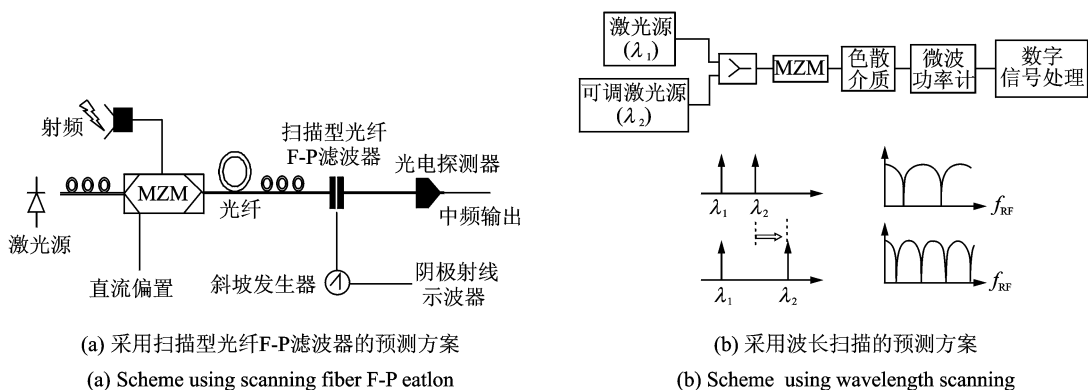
射频

MZM

光纤

扫描型光纤 F-P滤波器

光电探测器

中频输出

激光源

直流偏置

斜坡发生器

阴极射线示波器

(a) 采用扫描型光纤F-P滤波器的预测方案

(a) Scheme using scanning fiber F-P eatlon

激光源 ($\lambda_1$)

可调激光源 ($\lambda_2$)

MZM

色散介质

微波功率计

数字信号处理

$\lambda_1$ $\lambda_2$

$f_{RF}$

$\lambda_1$ $\lambda_2$

$f_{RF}$

(b) 采用波长扫描的预测方案

(b) Scheme using wavelength scanning